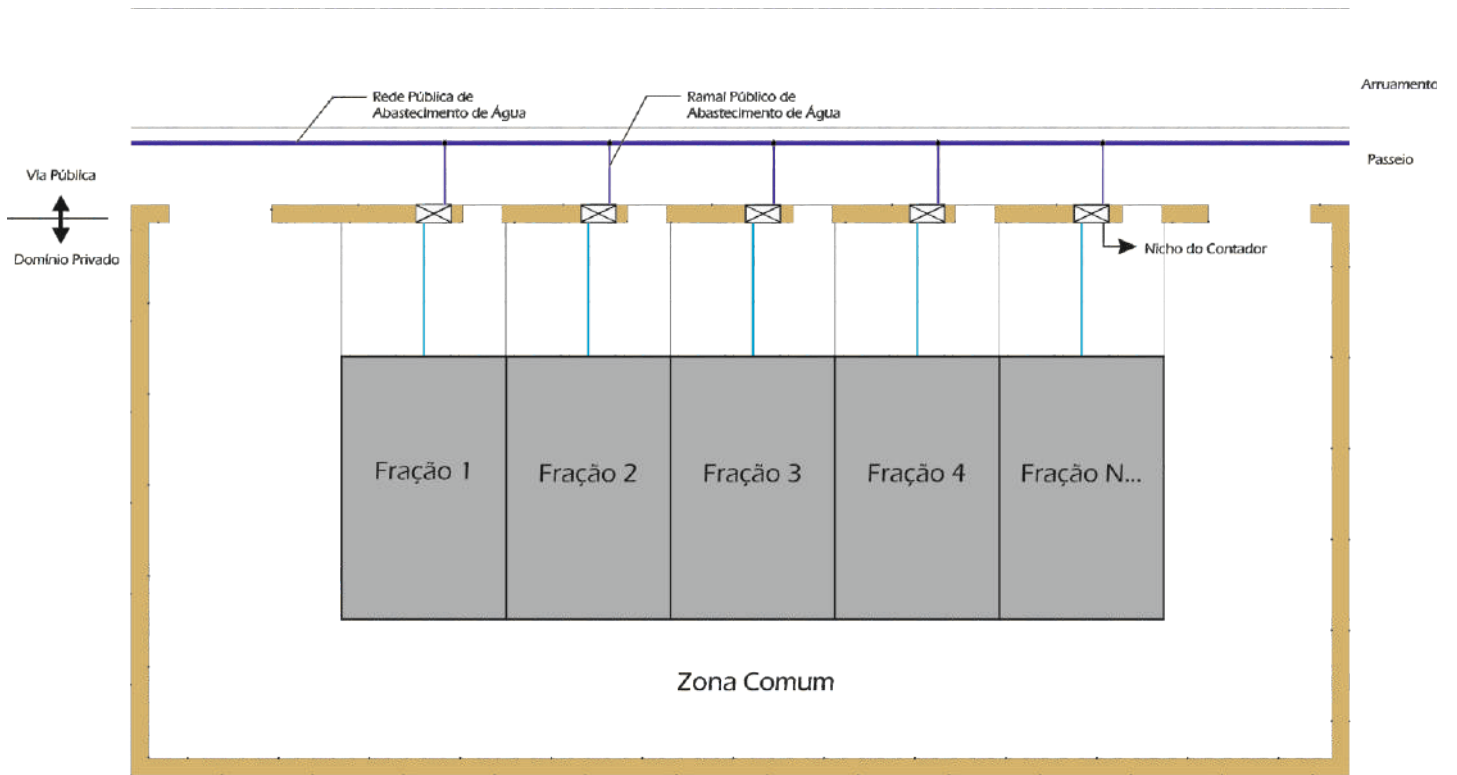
Arruamento

Rede Pública de Abastecimento de Água

Ramal Público de Abastecimento de Água

Passeio

Via Pública

Domínio Privado

Nicho do Contador

Fração 1

Fração 2

Fração 3

Fração 4

Fração N...

Zona Comum